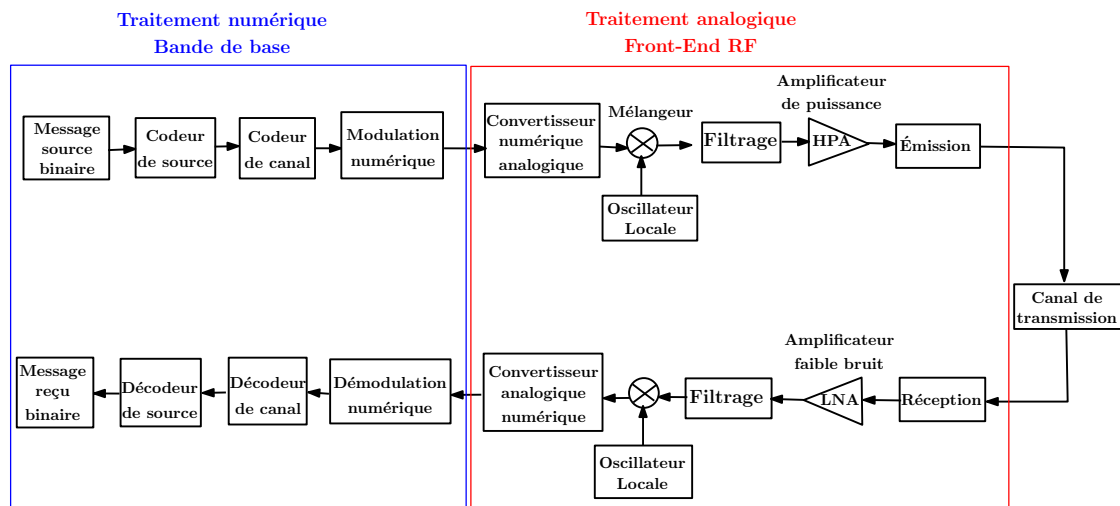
Traitement numérique
Bande de base

Traitement analogique
Front-End RF

Message source binaire

Codeur de source

Codeur de canal

Modulation numérique

Convertisseur numérique analogique

Mélangeur

Filtrage

Amplificateur de puissance

HPA

Émission

Oscillateur Locale

Canal de transmission

Amplificateur faible bruit

Réception

LNA

Filtrage

Convertisseur analogique numérique

Oscillateur Locale

Démodulation numérique

Décodeur de canal

Décodeur de source

Message reçu binaire